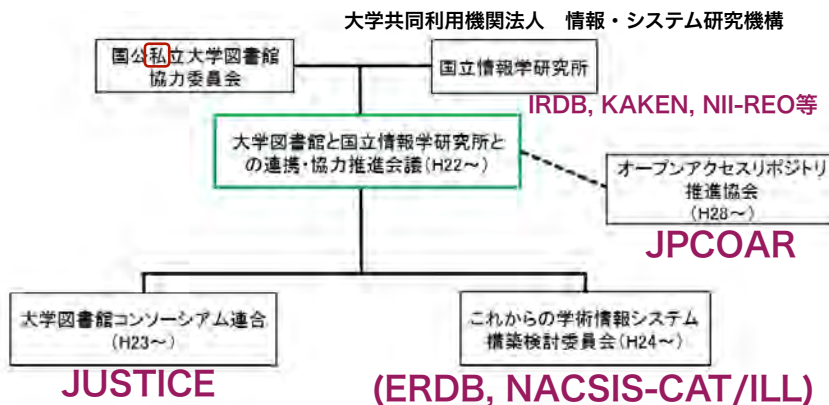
大学共同利用機関法人　情報・システム研究機構

国公私立大学図書館協力委員会

国立情報学研究所

IRDB, KAKEN, NII-REO等

大学図書館と国立情報学研究所との連携・協力推進会議（H22～）

オープンアクセスリポジトリ推進協会（H28～）

JPCOAR

大学図書館コンソーシアム連合（H23～）

JUSTICE

これからの学術情報システム構築検討委員会（H24～）

(ERDB, NACSIS-CAT/ILL)